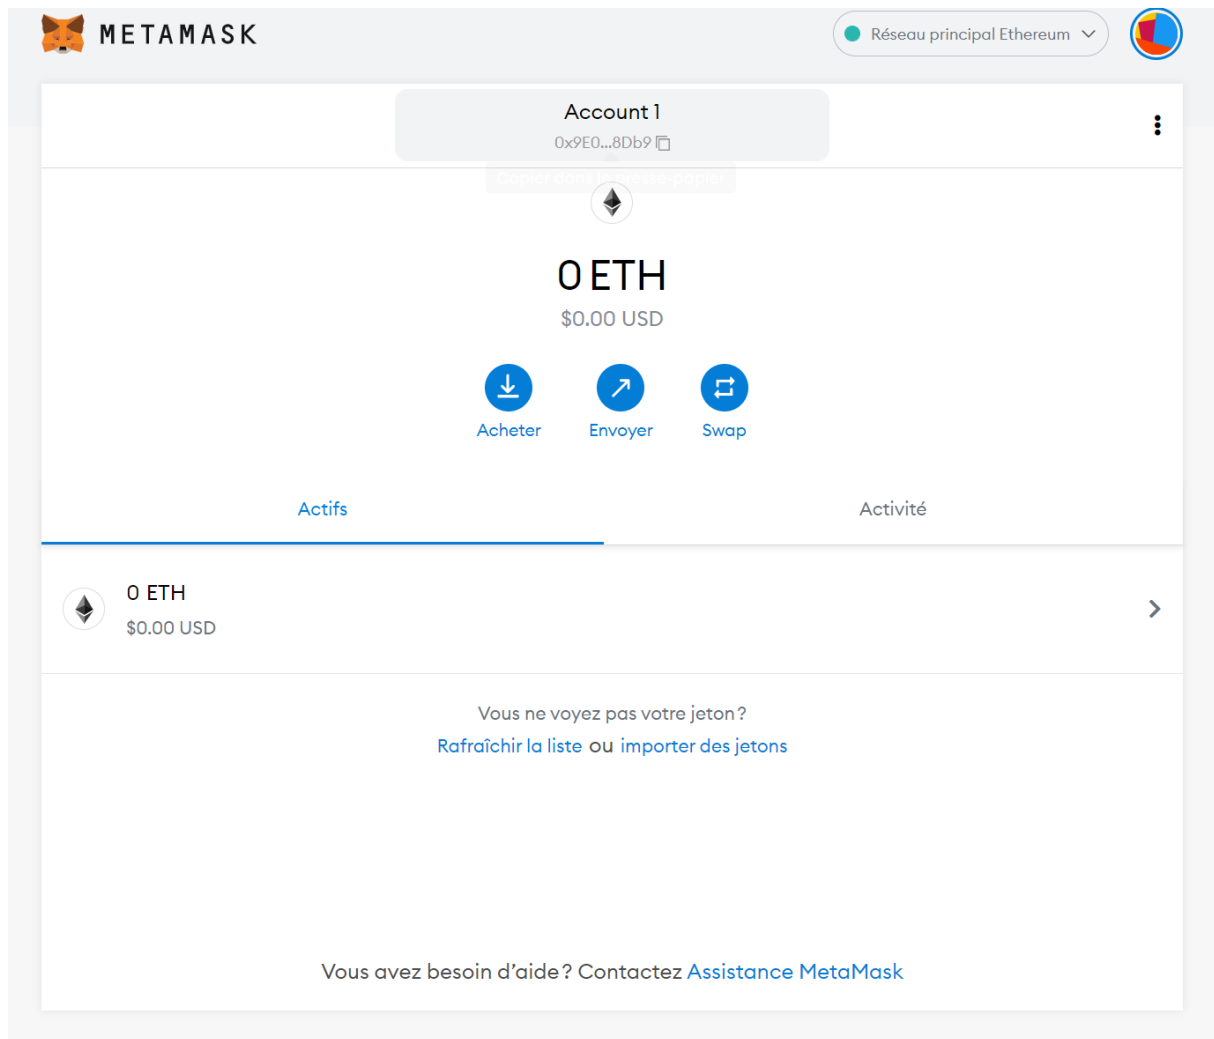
METAMASK

Réseau principal Ethereum

Account 1
0x9E0...8Db9

Copier dans le presse-papier

0 ETH
$0.00 USD

Acheter
Envoyer
Swap

Actifs
Activité

0 ETH
$0.00 USD

Vous ne voyez pas votre jeton ?
Rafraîchir la liste ou importer des jetons

Vous avez besoin d'aide ? Contactez Assistance MetaMask